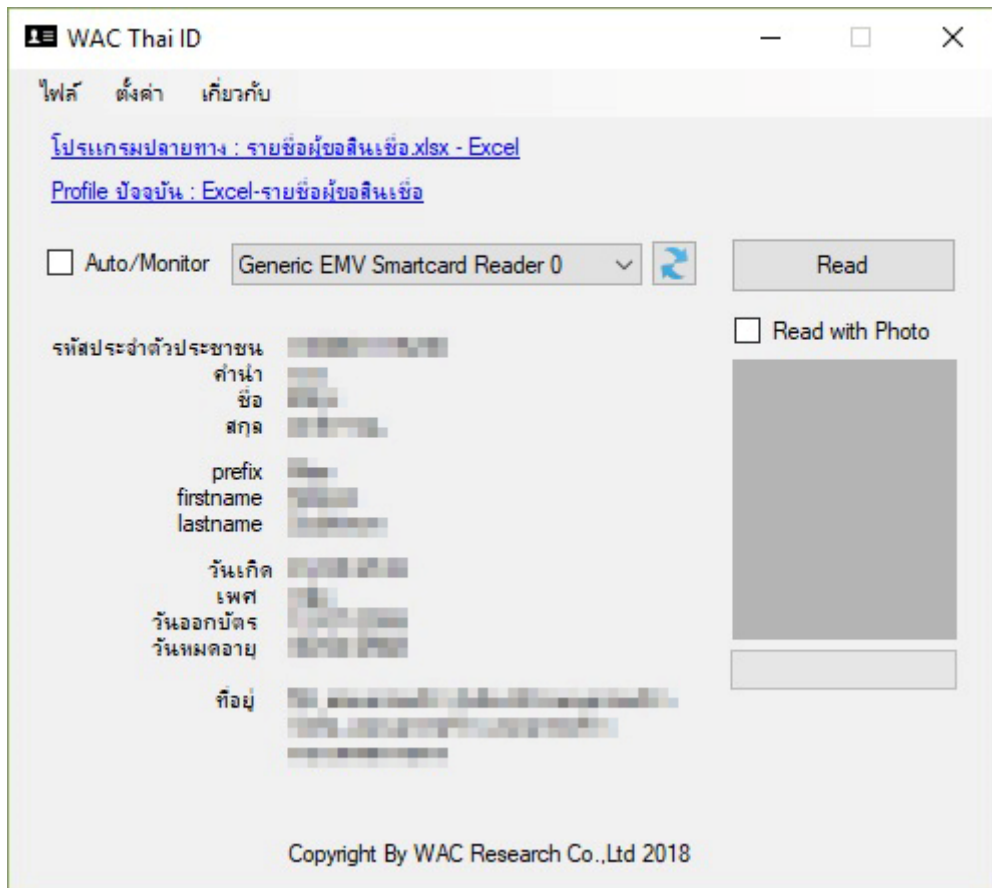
WAC Thai ID

ไฟล์ ตั้งค่า เกี่ยวกับ

โปรแกรมปลายทาง : รายชื่อผู้ขอสินเชื่อ.xlsx - Excel

Profile ปัจจุบัน : Excel-รายชื่อผู้ขอสินเชื่อ

Auto/Monitor Generic EMV Smartcard Reader 0 Read

Read with Photo

รหัสประจำตัวประชาชน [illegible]
คำนำ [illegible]
ชื่อ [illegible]
สกุล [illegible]

prefix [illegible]
firstname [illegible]
lastname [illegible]

วันเกิด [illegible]
เพศ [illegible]
วันออกบัตร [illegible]
วันหมดอายุ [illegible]

ที่อยู่ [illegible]

Copyright By WAC Research Co.,Ltd 2018